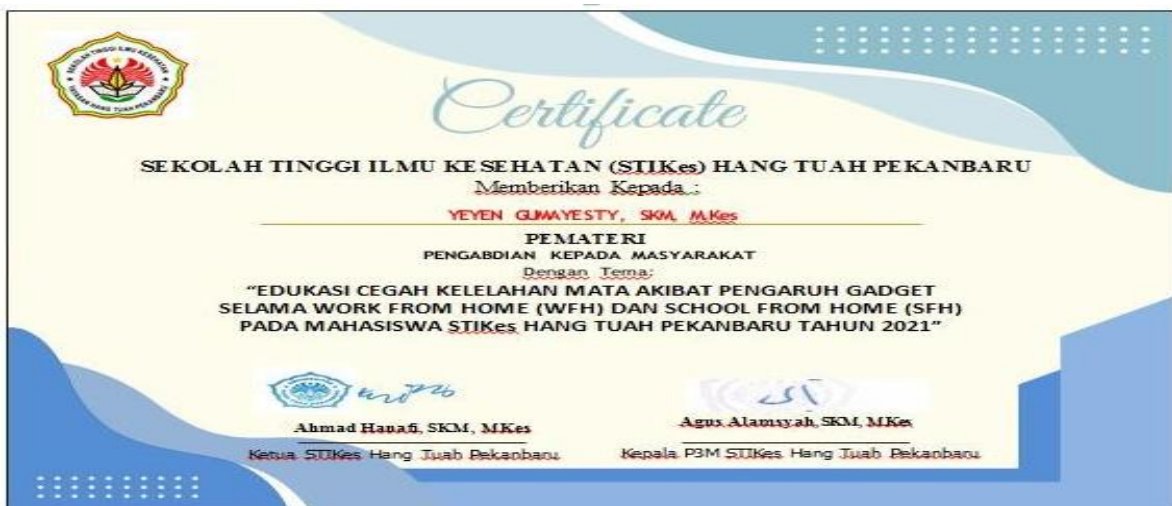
Certificate

SEKOLAH TINGGI ILMU KESEHATAN (STIKes) HANG TUAH PEKANBARU
Memberikan Kepada :

YEYEN GUMAYESTY, SKM, M.Kes

PEMATERI
PENGABDIAN KEPADA MASYARAKAT
Dengan Tema:
"EDUKASI CEGAH KELELAHAN MATA AKIBAT PENGARUH GADGET SELAMA WORK FROM HOME (WFH) DAN SCHOOL FROM HOME (SFH) PADA MAHASISWA STIKes HANG TUAH PEKANBARU TAHUN 2021"

Ahmad Hanafi, SKM, M.Kes
Ketua STIKes Hang Tuah Pekanbaru

Agus Alamsyah, SKM, M.Kes
Kepala P3M STIKes Hang Tuah Pekanbaru